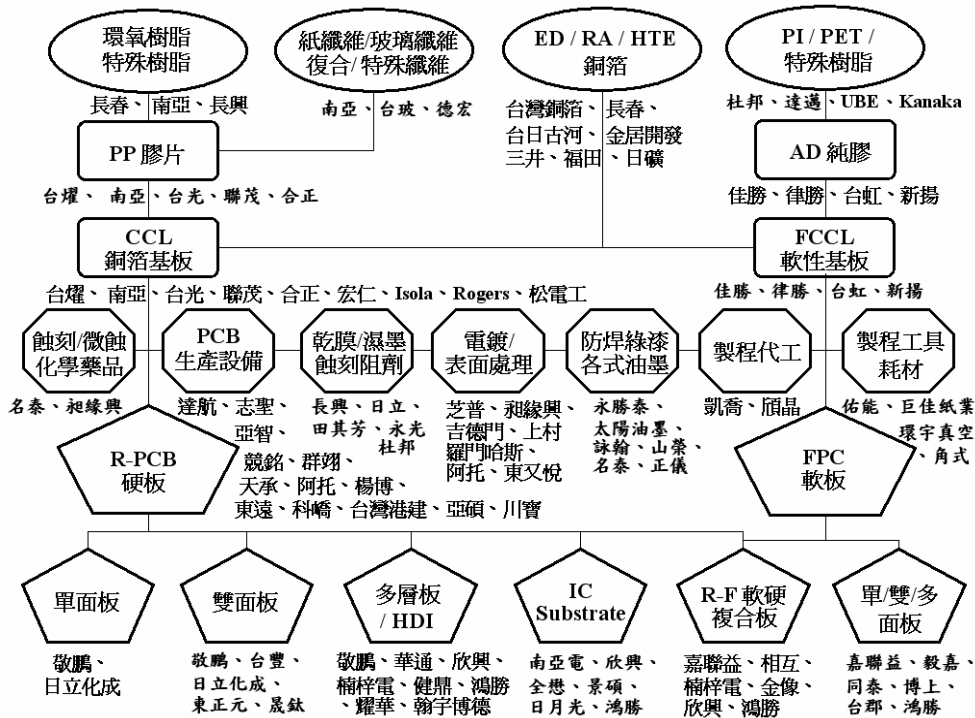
環氧樹脂
特殊樹脂

紙纖維/玻璃纖維
復合/特殊纖維

ED / RA / HTE
銅箔

PI / PET /
特殊樹脂

長春、南亞、長興

南亞、台玻、德宏

台灣銅箔、長春、
台日古河、金居開發
三井、福田、日礦

杜邦、達邁、UBE、Kanaka

PP 膠片

AD 純膠

台燿、南亞、台光、聯茂、合正

佳勝、律勝、台虹、新揚

CCL
銅箔基板

FCCL
軟性基板

台燿、南亞、台光、聯茂、合正、宏仁、Isola、Rogers、松電工

佳勝、律勝、台虹、新揚

蝕刻/微蝕
化學藥品

PCB
生產設備

乾膜/濕墨
蝕刻阻劑

電鍍/
表面處理

防焊綠漆
各式油墨

製程代工

製程工具
耗材

名泰、昶緣興

達航、志聖、
亞智、

長興、日立、
田其芳、永光
杜邦

芝普、昶緣興、
吉德門、上村
羅門哈斯、
阿托、東又悅

永勝泰、
太陽油墨、
詠翰、山榮、
名泰、正儀

凱喬、頎晶

佑能、巨佳紙業
環宇真空
、角式

R-PCB
硬板

競銘、群翊、
天承、阿托、楊博、
東遠、科嶠、台灣港建、亞碩、川寶

FPC
軟板

單面板

雙面板

多層板
/ HDI

IC
Substrate

R-F 軟硬
複合板

單/雙/多
面板

敬鵬、
日立化成

敬鵬、台豐、
日立化成、
東正元、晟鈦

敬鵬、華通、欣興、
楠梓電、健鼎、鴻勝
、耀華、翰宇博德

南亞電、欣興、
全懋、景碩、
日月光、鴻勝

嘉聯益、相互、
楠梓電、金像、
欣興、鴻勝

嘉聯益、毅嘉、
同泰、博上、
台郡、鴻勝